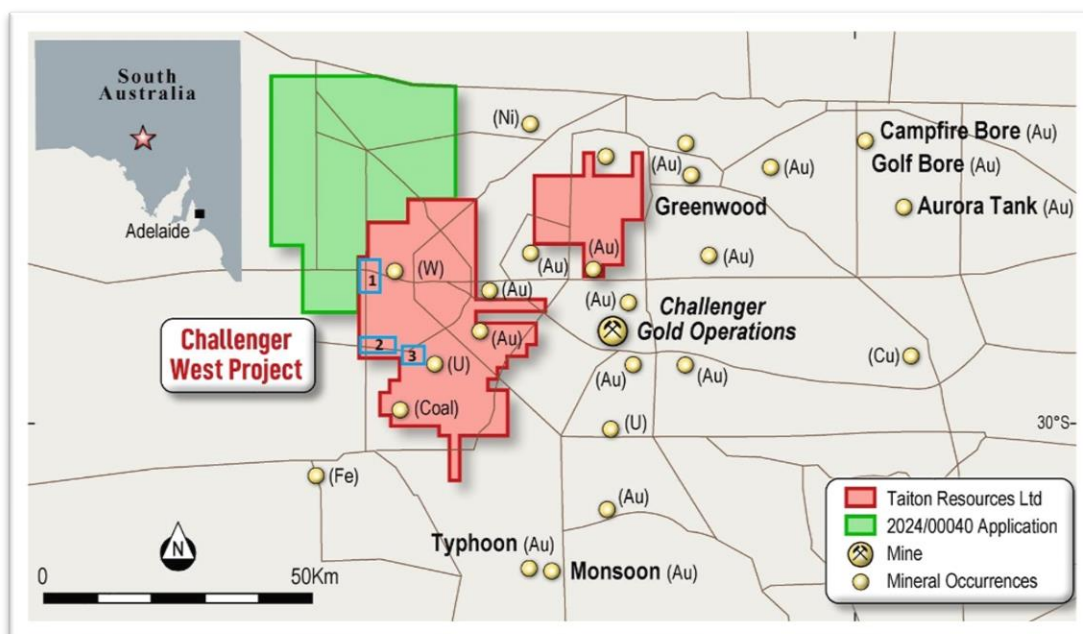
South Australia

Adelaide

(Ni)

Campfire Bore (Au)

(Au)

(Au)

Golf Bore (Au)

Greenwood

Aurora Tank (Au)

(Au)

(Au)

(Au)

1

(W)

(Au)

(Au)

Challenger Gold Operations

Challenger West Project

2

3

(Au)

(U)

(Au)

(Au)

(Cu)

(Coal)

(U)

30°S

(Fe)

(Au)

Typhoon (Au)

Monsoon (Au)

N

0

50Km

Taiton Resources Ltd

2024/00040 Application

Mine

Mineral Occurrences